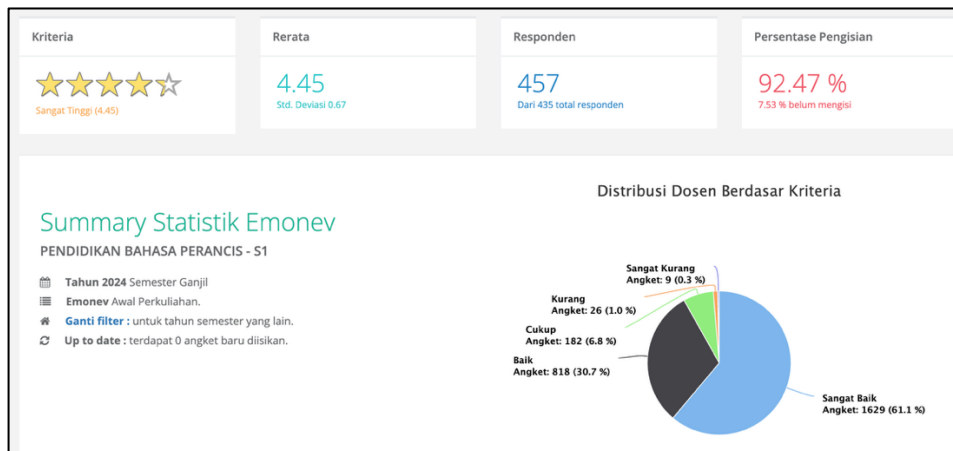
Kriteria

Sangat Tinggi (4.45)

Rerata

4.45

Std. Deviasi 0.67

Responden

457

Dari 435 total responden

Persentase Pengisian

92.47 %

7.53 % belum mengisi

Summary Statistik Emonev

PENDIDIKAN BAHASA PERANCIS - S1

Tahun 2024 Semester Ganjil

Emonev Awal Perkuliahan.

Ganti filter : untuk tahun semester yang lain.

Up to date : terdapat 0 angket baru diisikan.

Distribusi Dosen Berdasar Kriteria

Sangat Kurang
Angket: 9 (0.3 %)

Kurang
Angket: 26 (1.0 %)

Cukup
Angket: 182 (6.8 %)

Baik
Angket: 818 (30.7 %)

Sangat Baik
Angket: 1629 (61.1 %)